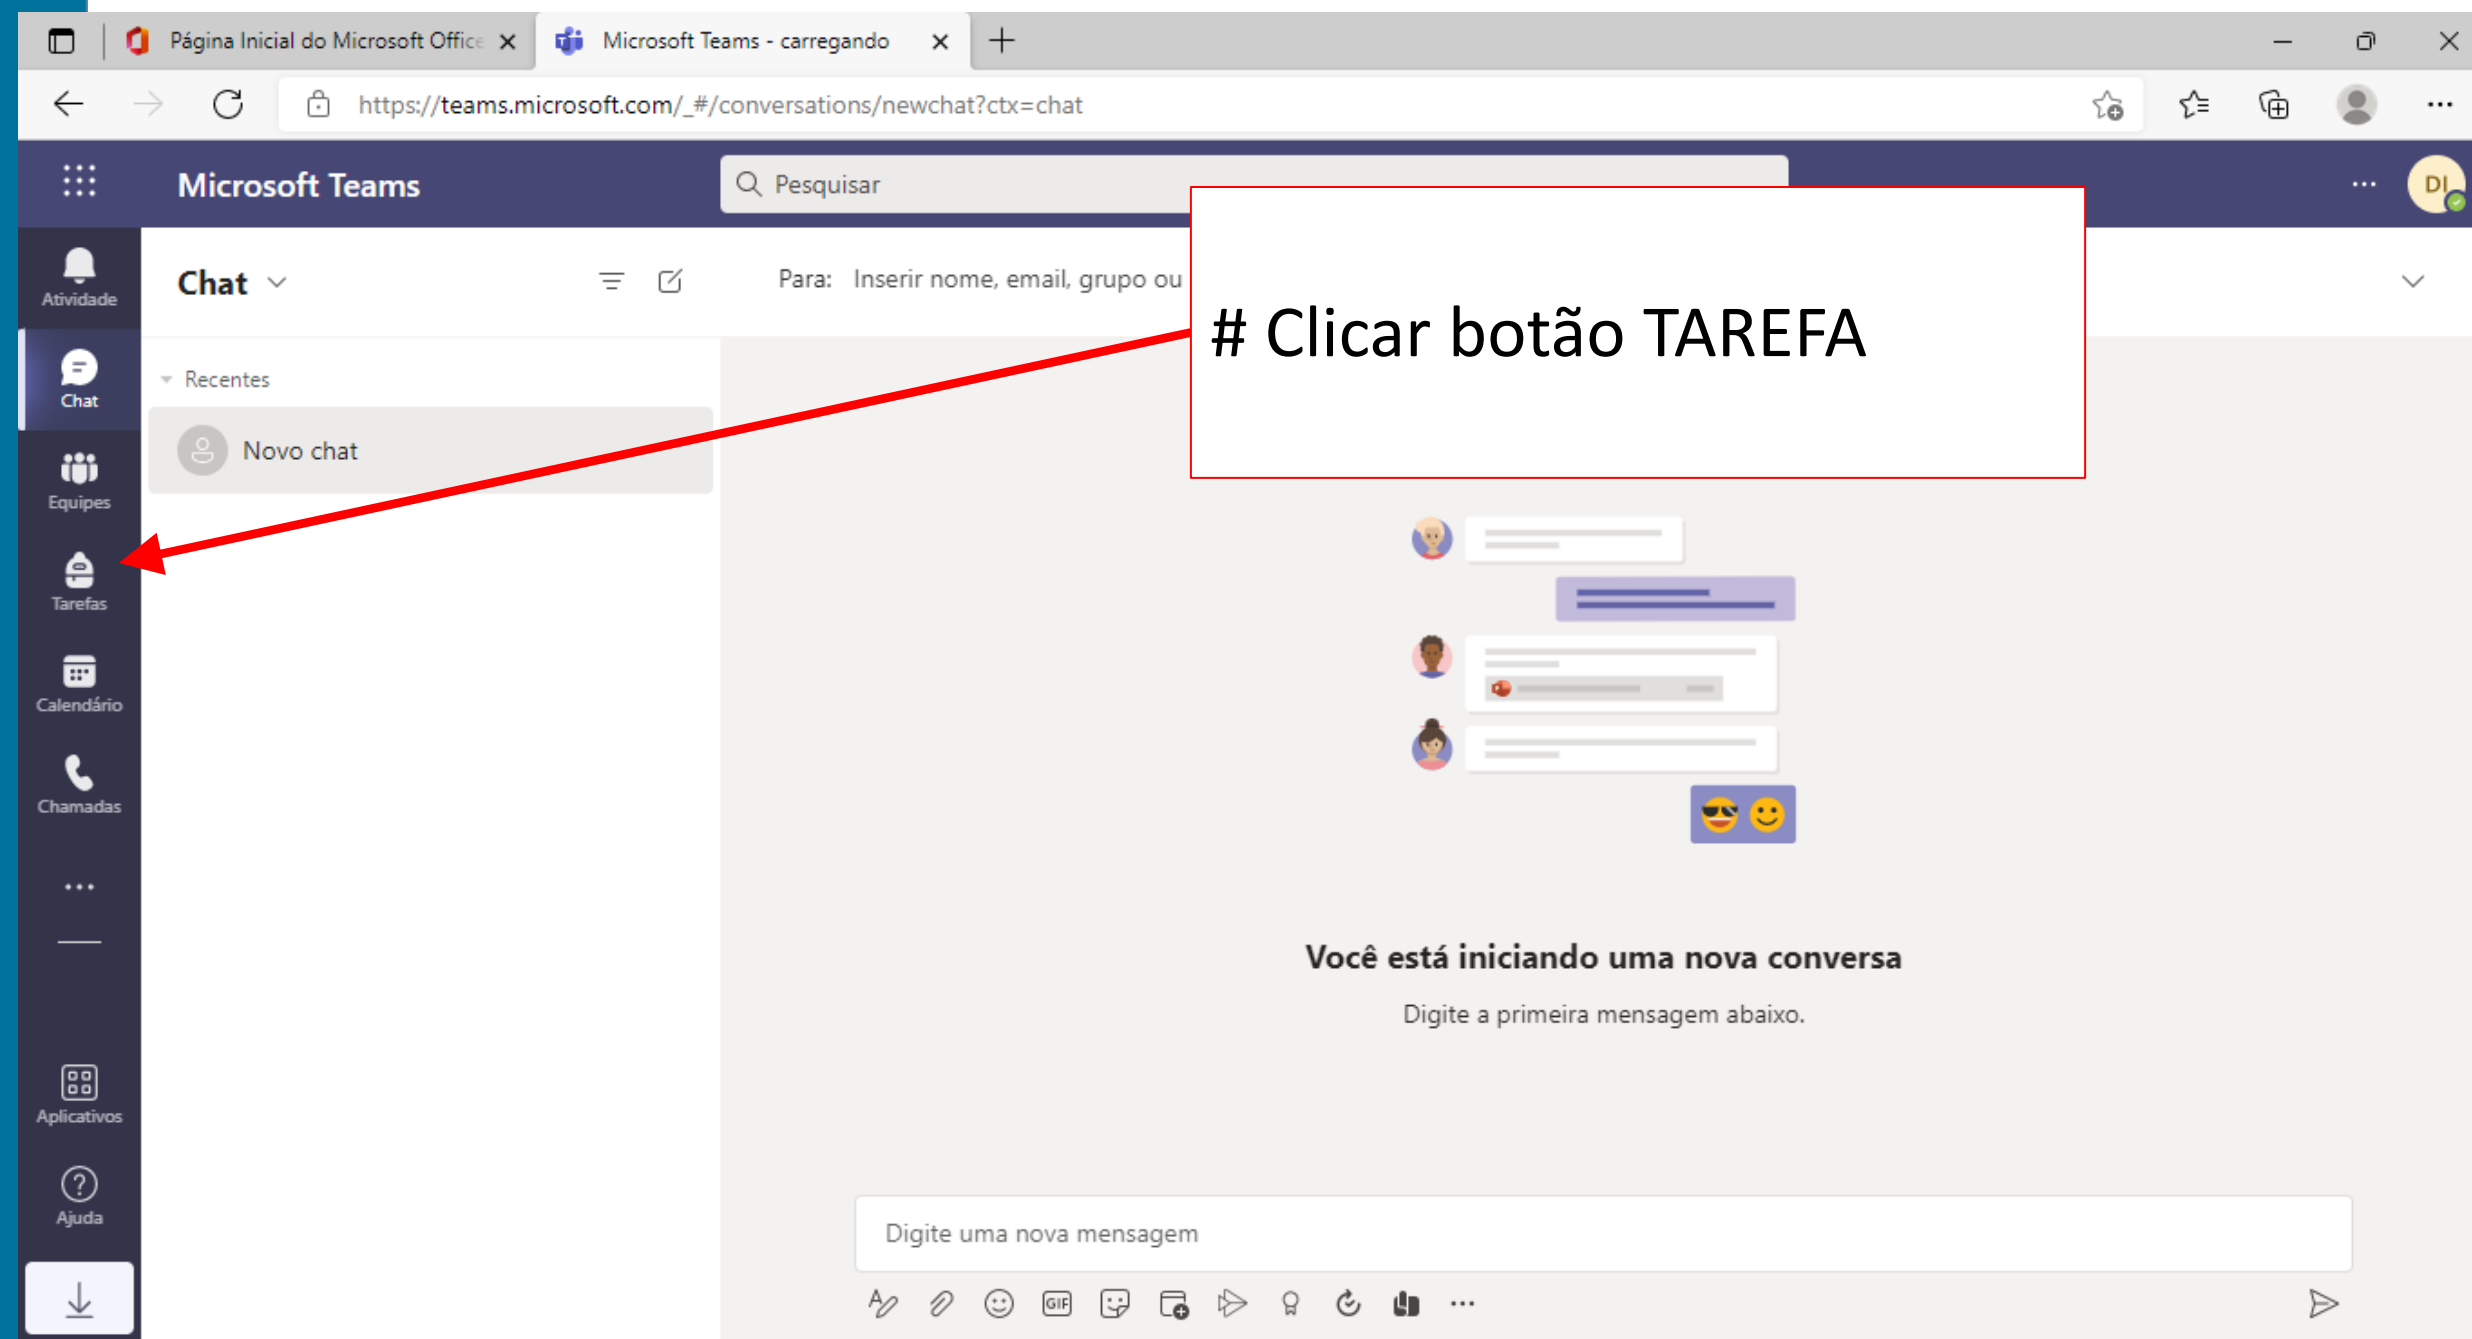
Página Inicial do Microsoft Office
Microsoft Teams - carregando
https://teams.microsoft.com/_#/conversations/newchat?ctx=chat

Microsoft Teams
Pesquisar
DI

Atividade
Chat
Equipes
Tarefas
Calendário
Chamadas
...
Aplicativos
Ajuda

Chat
Para: Inserir nome, email, grupo ou

Recentes
Novo chat

# Clicar botão TAREFA

Você está iniciando uma nova conversa
Digite a primeira mensagem abaixo.

Digite uma nova mensagem